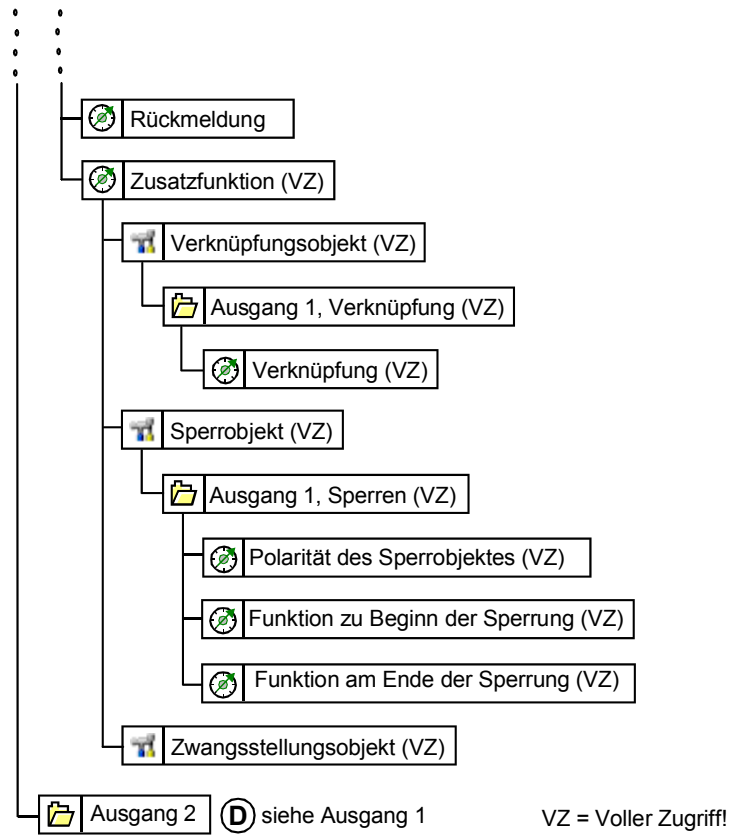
Rückmeldung

Zusatzfunktion (VZ)

Verknüpfungsobjekt (VZ)

Ausgang 1, Verknüpfung (VZ)

Verknüpfung (VZ)

Sperrobjekt (VZ)

Ausgang 1, Sperren (VZ)

Polarität des Sperrobjektes (VZ)

Funktion zu Beginn der Sperrung (VZ)

Funktion am Ende der Sperrung (VZ)

Zwangsstellungsobjekt (VZ)

Ausgang 2 D siehe Ausgang 1

VZ = Voller Zugriff!